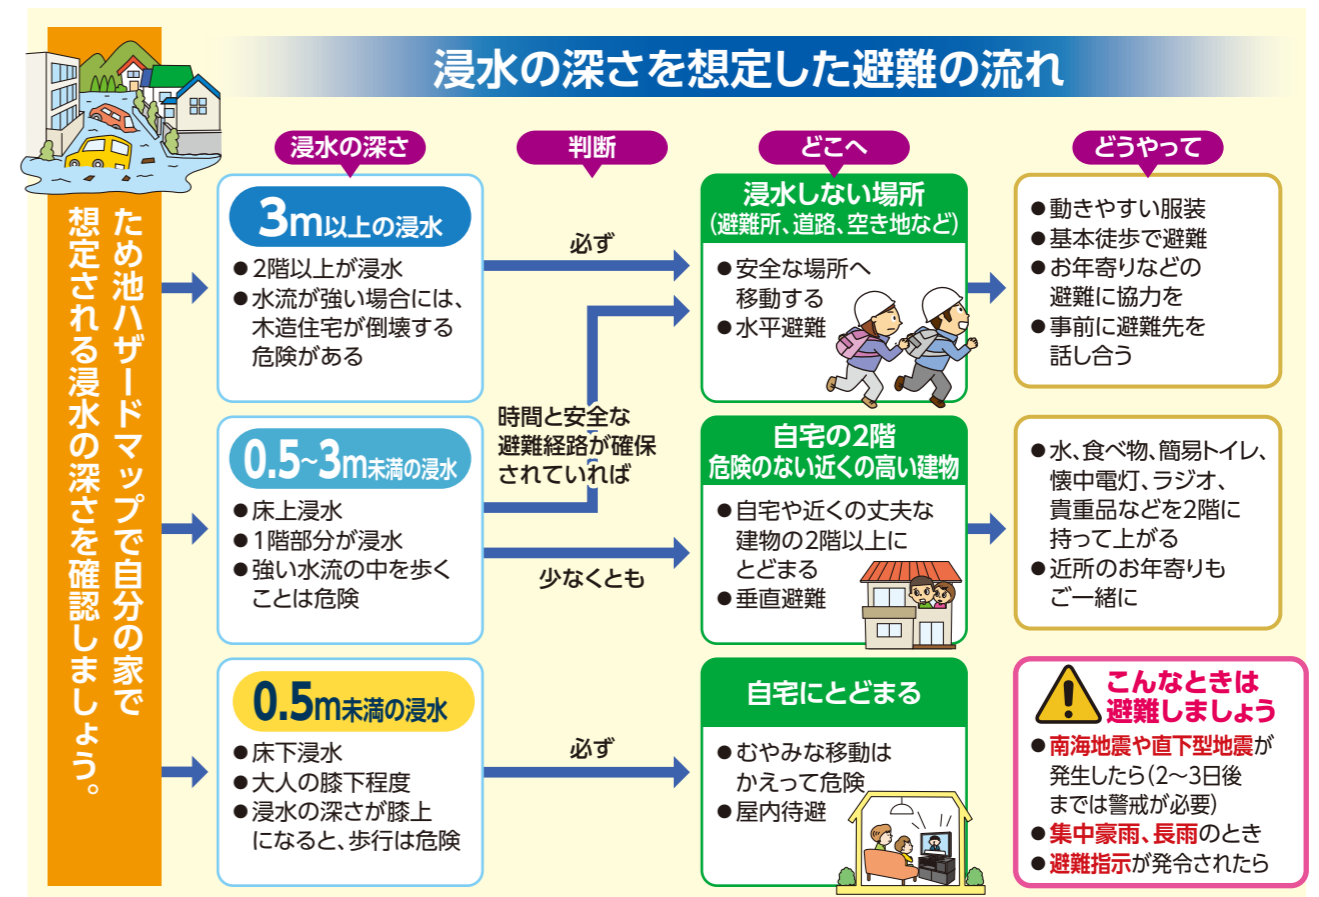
浸水の深さを想定した避難の流れ

ため池ハザードマップで自分の家で想定される浸水の深さを確認しましょう。

浸水の深さ

判断

どこへ

どうやって

3m以上の浸水
● 2階以上が浸水
● 水流が強い場合には、木造住宅が倒壊する危険がある

必ず

浸水しない場所
(避難所、道路、空き地など)
● 安全な場所へ移動する
● 水平避難

● 動きやすい服装
● 基本徒歩で避難
● お年寄りなどの避難に協力を
● 事前に避難先を話し合う

時間と安全な避難経路が確保されていれば

0.5~3m未満の浸水
● 床上浸水
● 1階部分が浸水
● 強い水流の中を歩くことは危険

少なくとも

自宅の2階
危険のない近くの高い建物
● 自宅や近くの丈夫な建物の2階以上にとどまる
● 垂直避難

● 水、食べ物、簡易トイレ、懐中電灯、ラジオ、貴重品などを2階に持って上がる
● 近所のお年寄りもご一緒に

0.5m未満の浸水
● 床下浸水
● 大人の膝下程度
● 浸水の深さが膝上になると、歩行は危険

必ず

自宅にとどまる
● むやみな移動はかえって危険
● 屋内待避

こんなときは避難しましょう
● 南海地震や直下型地震が発生したら(2~3日後までは警戒が必要)
● 集中豪雨、長雨のとき
● 避難指示が発令されたら